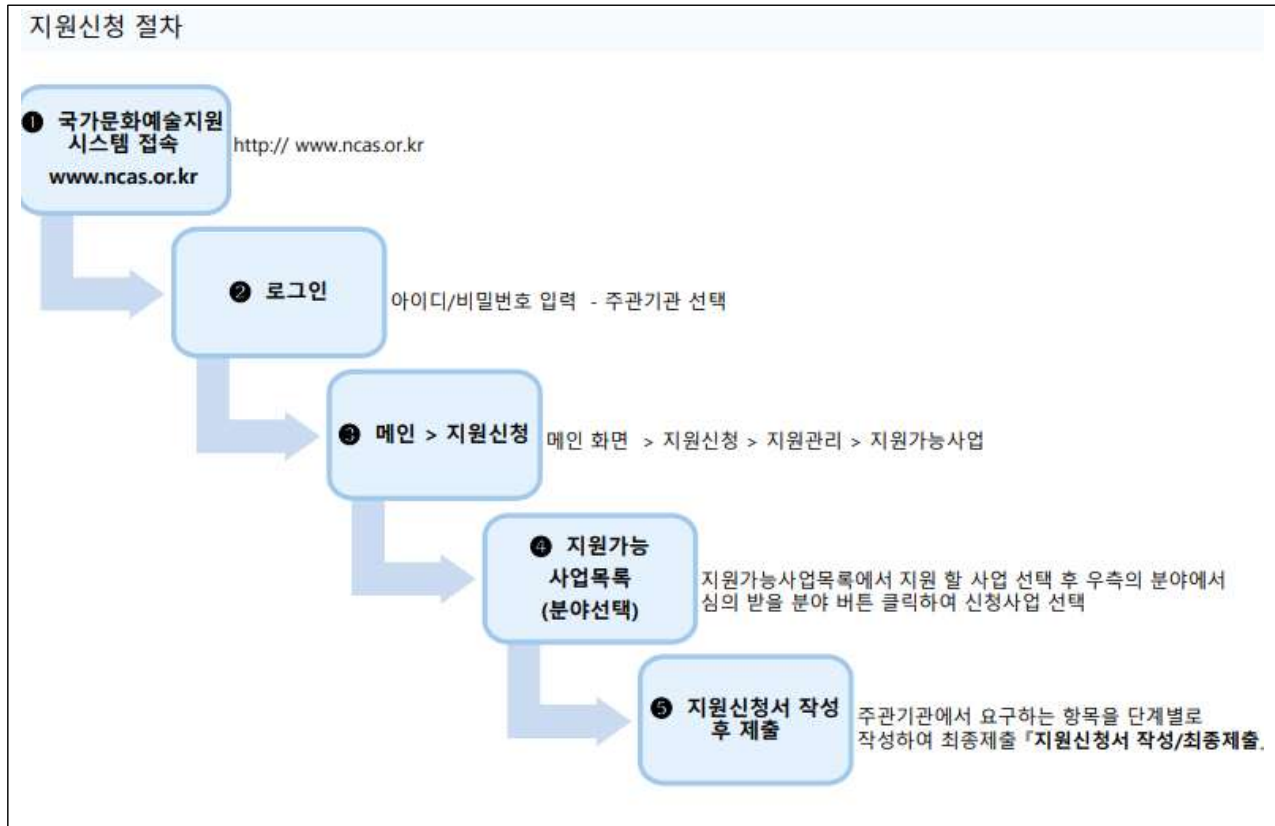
지원신청 절차

❶ 국가문화예술지원 시스템 접속 www.ncas.or.kr

http:// www.ncas.or.kr

❷ 로그인

아이디/비밀번호 입력 - 주관기관 선택

❸ 메인 > 지원신청

메인 화면 > 지원신청 > 지원관리 > 지원가능사업

❹ 지원가능 사업목록 (분야선택)

지원가능사업목록에서 지원 할 사업 선택 후 우측의 분야에서 심의 받을 분야 버튼 클릭하여 신청사업 선택

❺ 지원신청서 작성 후 제출

주관기관에서 요구하는 항목을 단계별로 작성하여 최종제출『지원신청서 작성/최종제출』